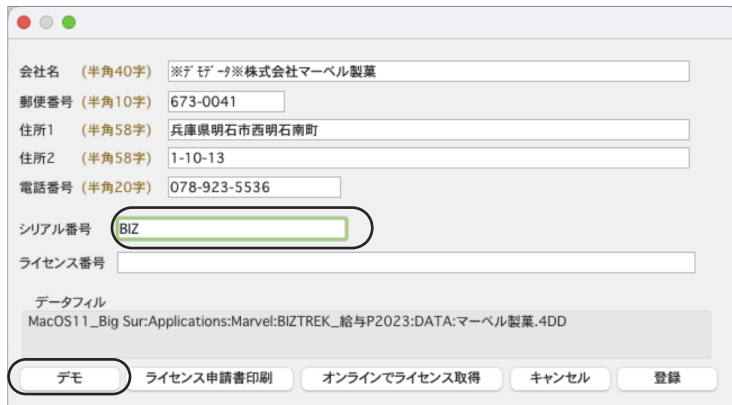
会社名 (半角40字) ※ﾃﾞﾓﾃﾞｰﾀ※株式会社マーベル製菓

郵便番号 (半角10字) 673-0041

住所1 (半角58字) 兵庫県明石市西明石南町

住所2 (半角58字) 1-10-13

電話番号 (半角20字) 078-923-5536

シリアル番号 BIZ

ライセンス番号

データフィル
MacOS11_Big Sur:Applications:Marvel:BIZTREK_給与P2023:DATA:マーベル製菓.4DD

デモ ライセンス申請書印刷 オンラインでライセンス取得 キャンセル 登録